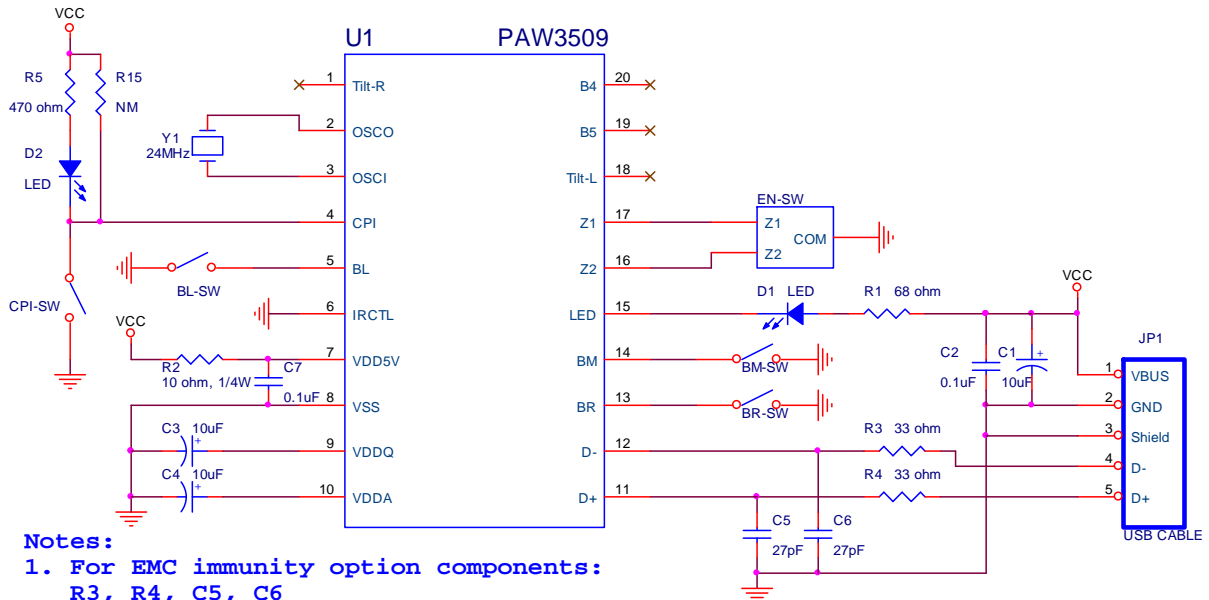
VCC
R5
470 ohm
R15
NM
D2
LED
CPI-SW
U1
PAW3509
Y1
24MHz
1 Tilt-R
2 OSCO
3 OSCI
4 CPI
5 BL
6 IRCTL
7 VDD5V
8 VSS
9 VDDQ
10 VDDA
BL-SW
VCC
R2
10 ohm, 1/4W
C7
0.1uF
C3 10uF
C4 10uF
20 B4
19 B5
18 Tilt-L
17 Z1
16 Z2
15 LED
14 BM
13 BR
12 D-
11 D+
EN-SW
Z1
Z2
COM
D1 LED
R1 68 ohm
VCC
C2
0.1uF
C1
10uF
BM-SW
BR-SW
R3 33 ohm
R4 33 ohm
C5
27pF
C6
27pF
JP1
1 VBUS
2 GND
3 Shield
4 D-
5 D+
USB CABLE
Notes:
1. For EMC immunity option components: R3, R4, C5, C6